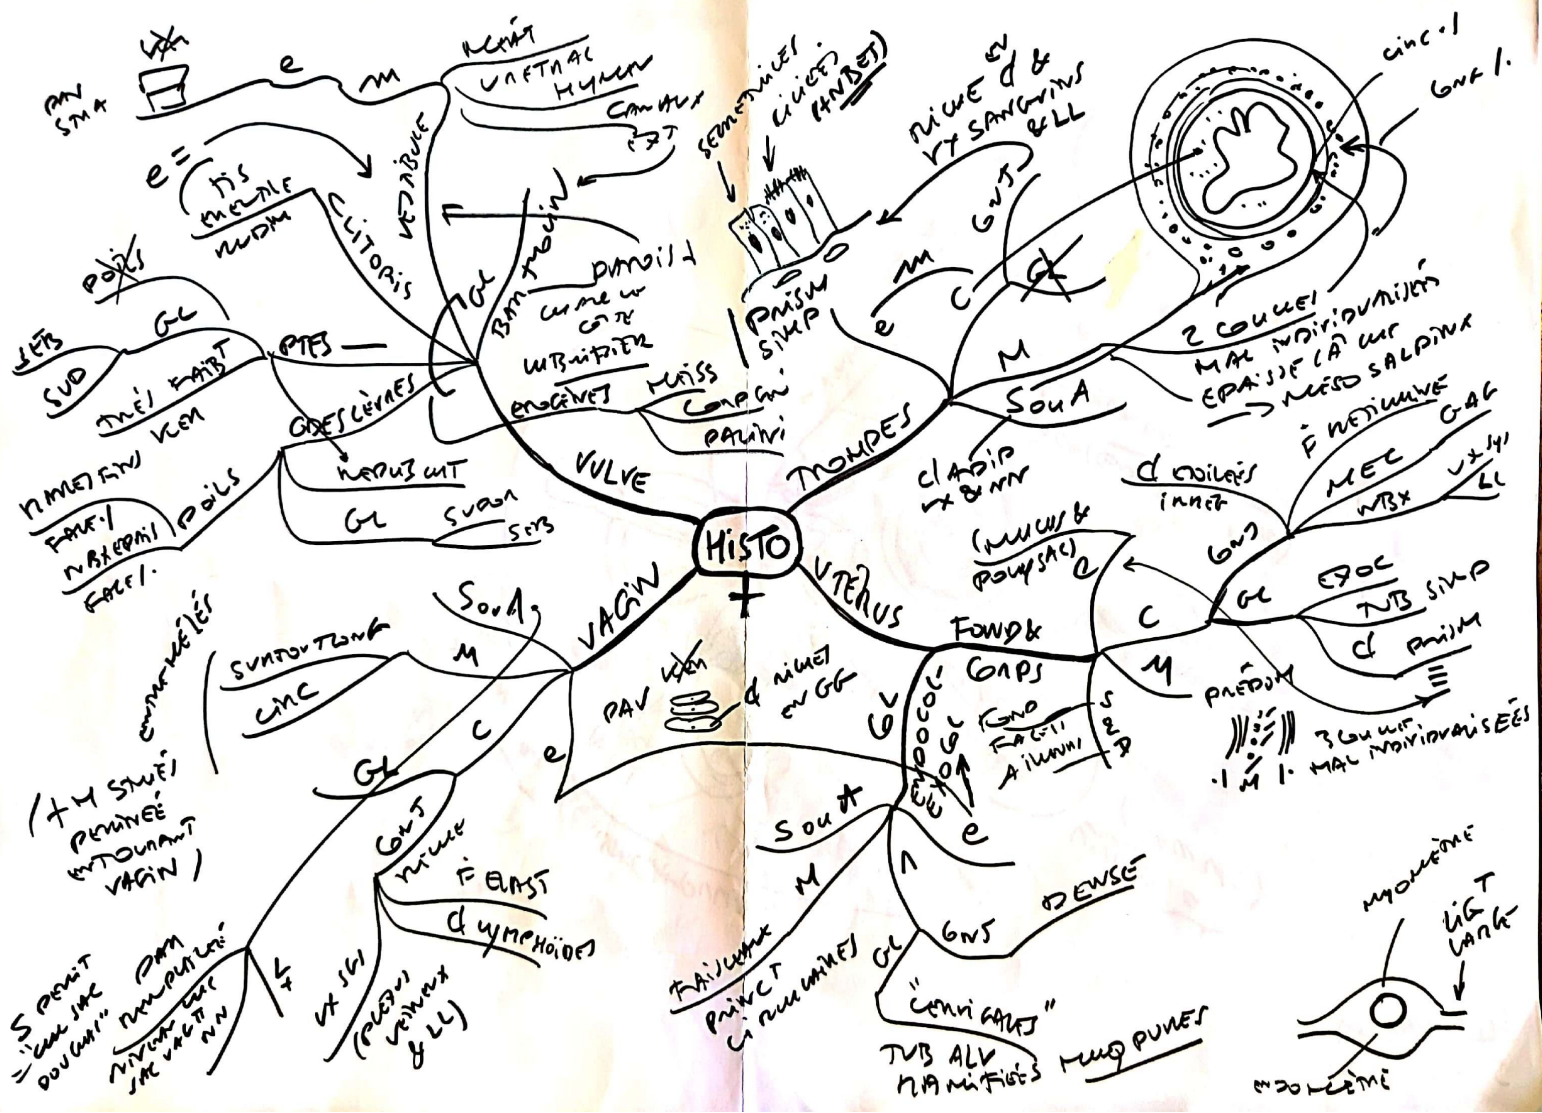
HISTO
♀

PAV STRA
e
M
KÉRAT
URETRAL
HYMEN
CANAUX
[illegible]
VESTIBULE
e =
TIS ÉRECTILE RUDIM
CLITORIS
GL
BARTHOLIN
PAPOIL
CHARNU COTE
LUBRIFIER
ENGLÈVES
MUSS
CONJON
PAVIMI
POILS
GL
SEB
SUD
PTES
TRÉS KÉRAT
GDES LÈVRES
PAVEMENT KER
FACE /
NIMKÉRAT
FACE I.
POILS
KÉRAT CUT
GL
SUDOR
SEB
VULVE

SÉCRÉTRICES
CILIÉES (ANBET)
PRISM SIMP
RICHE EN Cl & VX SANGUINS & LL
e
M
C
GNS
GL
M
SOUA
Cl ADIP VX & NN
2 COUCHES MAL INDIVIDUALISÉES
ÉPAISSE CÂ MUC
→ MÉSO SALPINX
TROMPES
CIRC. I
LONG I.

VAGIN
SOUA
M
SUPERFICIELLE LONG
CIRC
ENTREMÊLÉES
C
GL
e
PAV KÉRAT
Cl RICHES EN GG
(+ M STRIÉ PÉRINÉE ENTOURANT VAGIN)
GNS
RICHE
F ÉLAST
Cl LYMPHOÏDES
L +
VX SGI
(PLEXUS VEINEUX & LL)
SPÉCULUM "CUL DE SAC DOUGLAS"
PALPATION TOUCHER VAGINAL
NIVEAU CUL DE SAC VAGIN

UTÉRUS
FOND & CORPS
(MUCUS & POLYSAC) e
Cl CILIÉES
INTER
GNS
F RÉTICULAIRE
MEC
GAG
VX SGI LL
WBX
GL
EXOC
TUB SIMP
Cl PRISM
C
M
S P D
PRÉDOM
FUND FAGIT AIGUINI
3 COUCHES MAL INDIVIDUALISÉES
I M I.
GL
ENDOCOL
EXOCOL
e
SOUA
M
FAISCEAUX PRINC CIRCULAIRES
GL
GNS
DENSE
"CERVICALES"
TUB ALV RAMIFIÉES
MUQUEUSES
MYOMÈTRE
LIG LARGE
ENDOMÈTRE